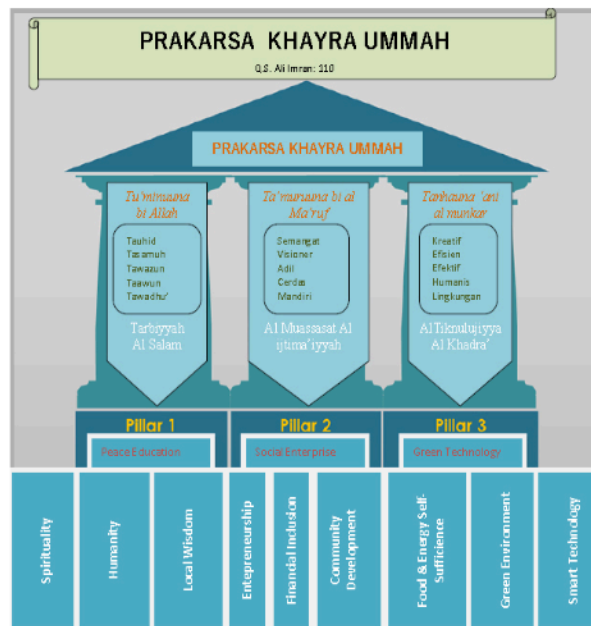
PRAKARSA KHAYRA UMMAH

Q.S. Ali Imran: 110

PRAKARSA KHAYRA UMMAH

Tu'minuuna bi Allah

Tauhid
Tasamuh
Tawazun
Taawun
Tawadhu'

Tarbiyyah Al Salam

Ta'muruuna bi al Ma'ruf

Semangat
Visioner
Adil
Cerdas
Mandiri

Al Muassasat Al ijtima'iyyah

Tanhauna 'ani al munkar

Kreatif
Efisien
Efektif
Humanis
Lingkungan

Al Tiknulujiyya Al Khadra'

Pillar 1

Peace Education

Pillar 2

Social Enterprise

Pillar 3

Green Technology

Spirituality

Humanity

Local Wisdom

Entepreneurship

Financial Inclusion

Community Development

Food & Energy Self-Sufficience

Green Environment

Smart Technology